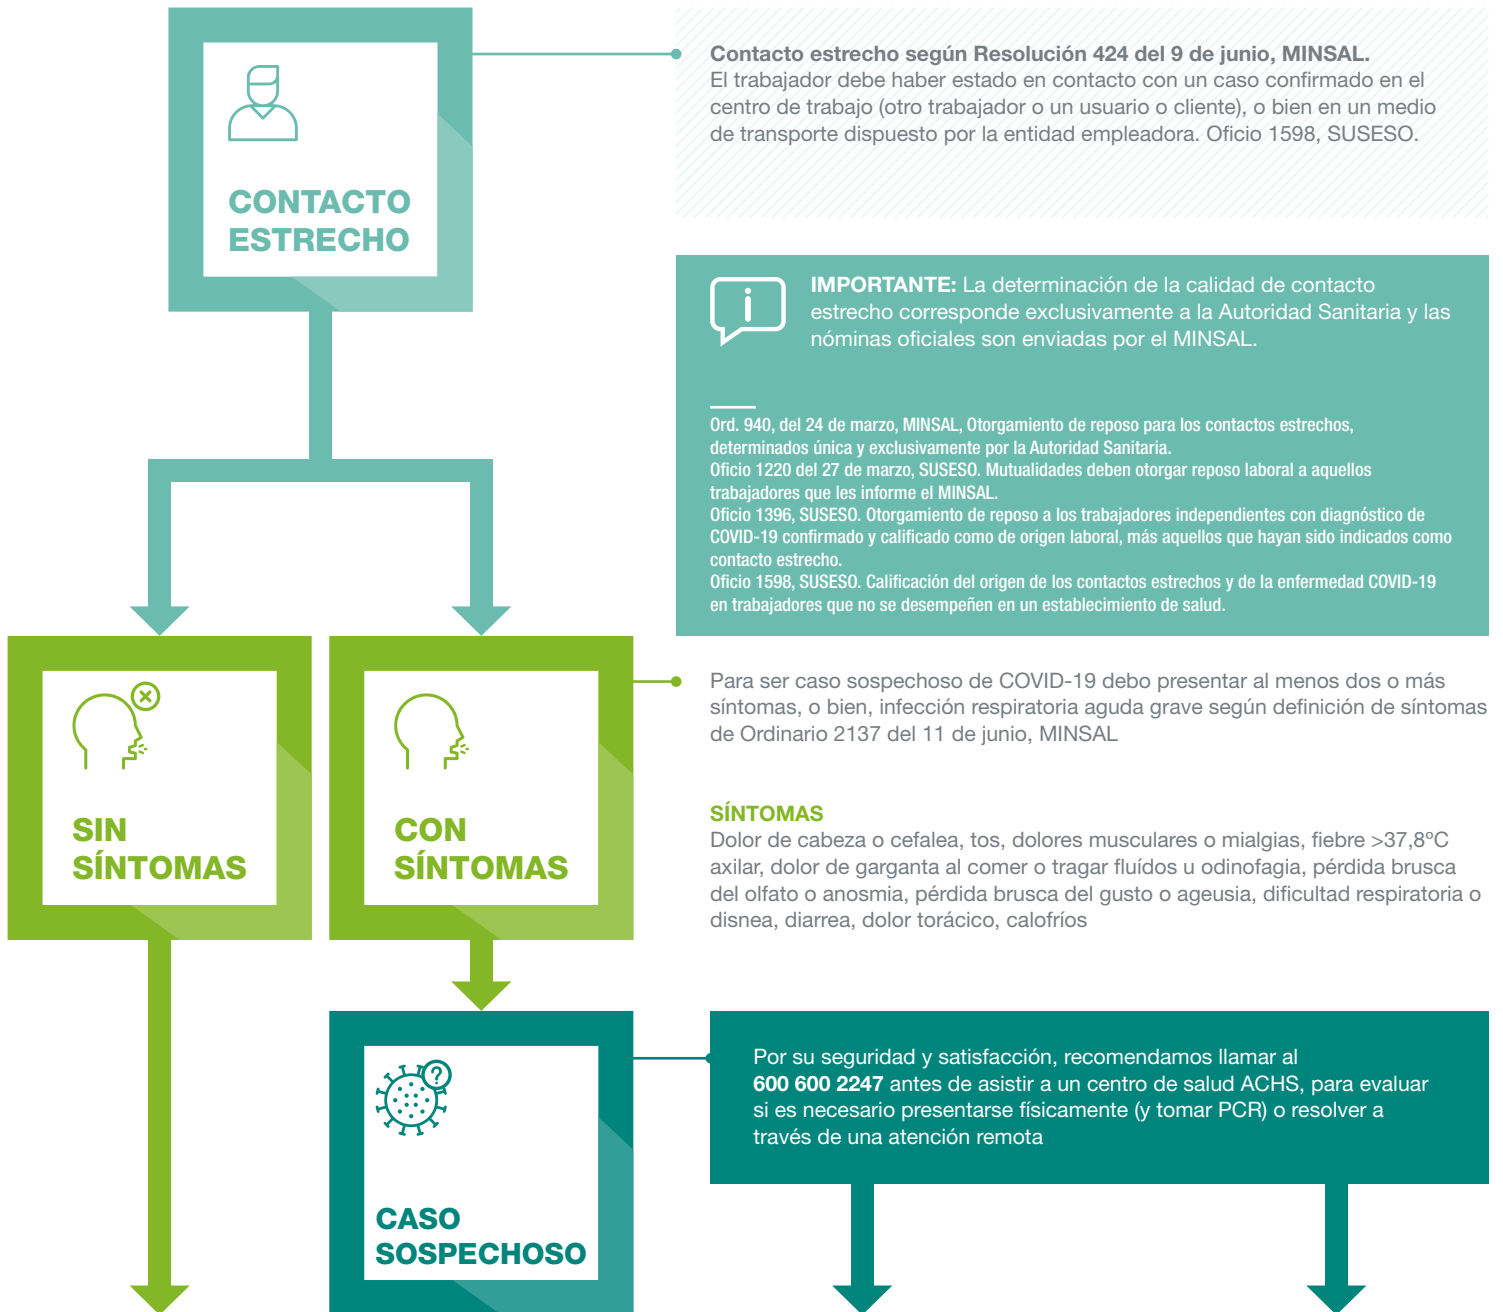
CONTACTO ESTRECHO

**Contacto estrecho según Resolución 424 del 9 de junio, MINSAL.**
El trabajador debe haber estado en contacto con un caso confirmado en el centro de trabajo (otro trabajador o un usuario o cliente), o bien en un medio de transporte dispuesto por la entidad empleadora. Oficio 1598, SUSESO.

**IMPORTANTE:** La determinación de la calidad de contacto estrecho corresponde exclusivamente a la Autoridad Sanitaria y las nóminas oficiales son enviadas por el MINSAL.

Ord. 940, del 24 de marzo, MINSAL, Otorgamiento de reposo para los contactos estrechos, determinados única y exclusivamente por la Autoridad Sanitaria.
Oficio 1220 del 27 de marzo, SUSESO. Mutualidades deben otorgar reposo laboral a aquellos trabajadores que les informe el MINSAL.
Oficio 1396, SUSESO. Otorgamiento de reposo a los trabajadores independientes con diagnóstico de COVID-19 confirmado y calificado como de origen laboral, más aquellos que hayan sido indicados como contacto estrecho.
Oficio 1598, SUSESO. Calificación del origen de los contactos estrechos y de la enfermedad COVID-19 en trabajadores que no se desempeñen en un establecimiento de salud.

SIN SÍNTOMAS

CON SÍNTOMAS

Para ser caso sospechoso de COVID-19 debo presentar al menos dos o más síntomas, o bien, infección respiratoria aguda grave según definición de síntomas de Ordinario 2137 del 11 de junio, MINSAL

SÍNTOMAS
Dolor de cabeza o cefalea, tos, dolores musculares o mialgias, fiebre >37,8ºC axilar, dolor de garganta al comer o tragar fluídos u odinofagia, pérdida brusca del olfato o anosmia, pérdida brusca del gusto o ageusia, dificultad respiratoria o disnea, diarrea, dolor torácico, calofríos

CASO SOSPECHOSO

Por su seguridad y satisfacción, recomendamos llamar al **600 600 2247** antes de asistir a un centro de salud ACHS, para evaluar si es necesario presentarse físicamente (y tomar PCR) o resolver a través de una atención remota